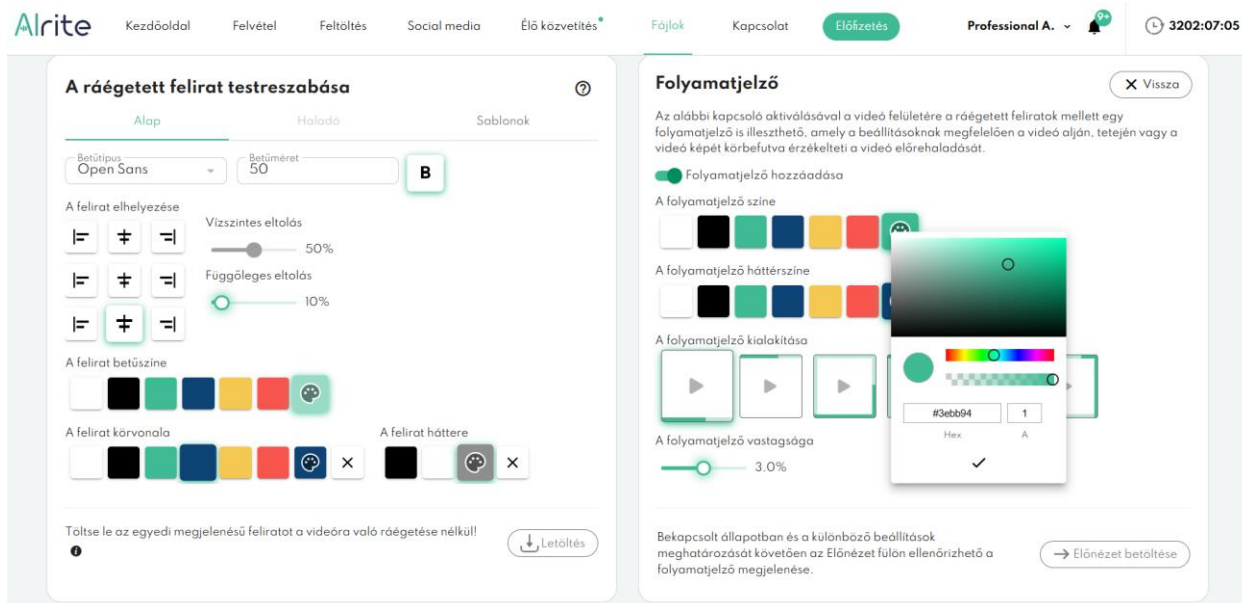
AIrite Kezdőoldal Felvétel Feltöltés Social media Élő közvetítés Fájlok Kapcsolat Előfizetés Professional A. 9+ 3202:07:05

A ráégetett felirat testreszabása

Alap Haladó Sablonok

Betűtípus
Open Sans

Betűméret
50

B

A felirat elhelyezése

Vízszintes eltolás
50%

Függőleges eltolás
10%

A felirat betűszíne

A felirat körvonala

A felirat háttere

Töltse le az egyedi megjelenésű feliratot a videóra való ráégetése nélkül!

Letöltés

Folyamatjelző

Vissza

Az alábbi kapcsoló aktiválásával a videó felületére a ráégetett feliratok mellett egy folyamatjelző is illeszthető, amely a beállításoknak megfelelően a videó alján, tetején vagy a videó képét körbefutva érzékelteti a videó előrehaladását.

Folyamatjelző hozzáadása

A folyamatjelző színe

A folyamatjelző háttérszíne

A folyamatjelző kialakítása

A folyamatjelző vastagsága
3.0%

#3ebb94 1
Hex A

Bekapcsolt állapotban és a különböző beállítások meghatározását követően az Előnézet fülön ellenőrizhető a folyamatjelző megjelenése.

Előnézet betöltése